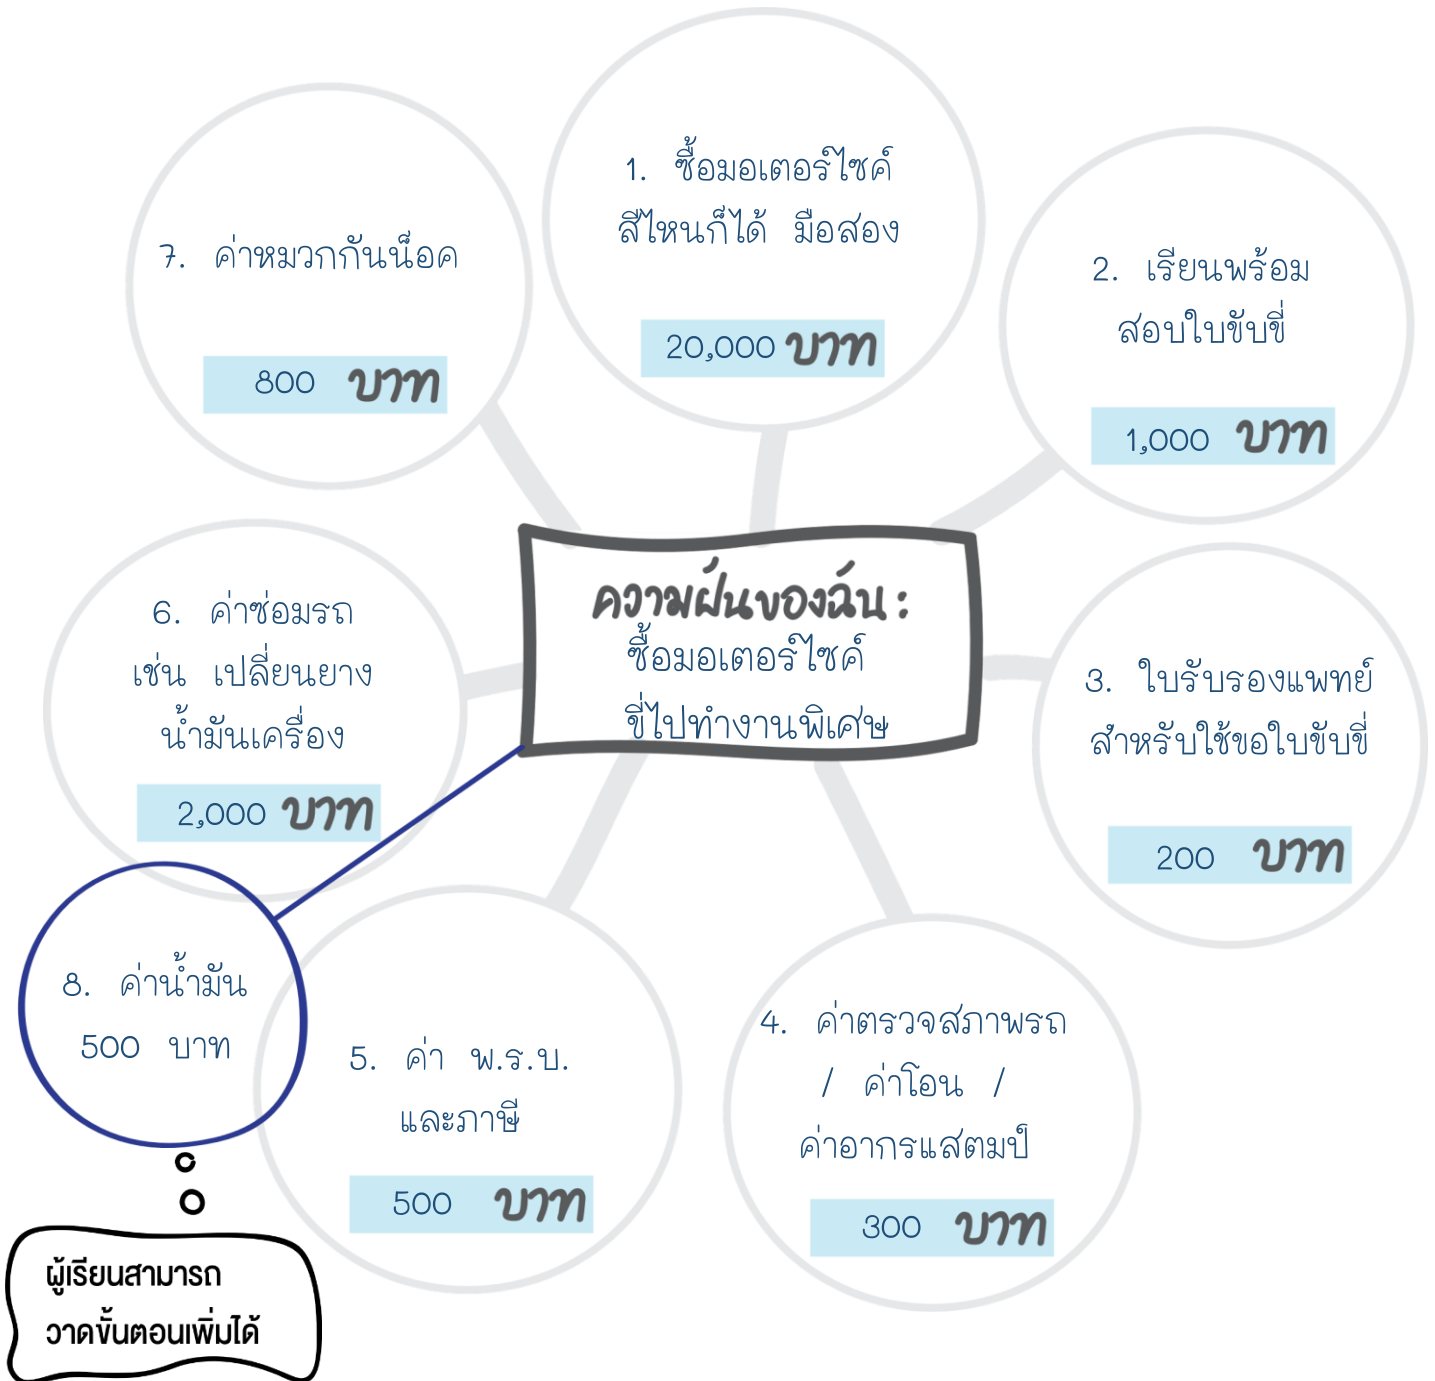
ความฝันของฉัน : ซื้อมอเตอร์ไซค์ขี่ไปทำงานพิเศษ

1. ซื้อมอเตอร์ไซค์สีไหนก็ได้ มือสอง

20,000 บาท

2. เรียนพร้อมสอบใบขับขี่

1,000 บาท

3. ใบรับรองแพทย์สำหรับใช้ขอใบขับขี่

200 บาท

4. ค่าตรวจสภาพรถ / ค่าโอน / ค่าอากรแสตมป์

300 บาท

5. ค่า พ.ร.บ. และภาษี

500 บาท

6. ค่าซ่อมรถ เช่น เปลี่ยนยาง น้ำมันเครื่อง

2,000 บาท

7. ค่าหมวกกันน็อค

800 บาท

8. ค่าน้ำมัน 500 บาท

ผู้เรียนสามารถวาดขั้นตอนเพิ่มได้